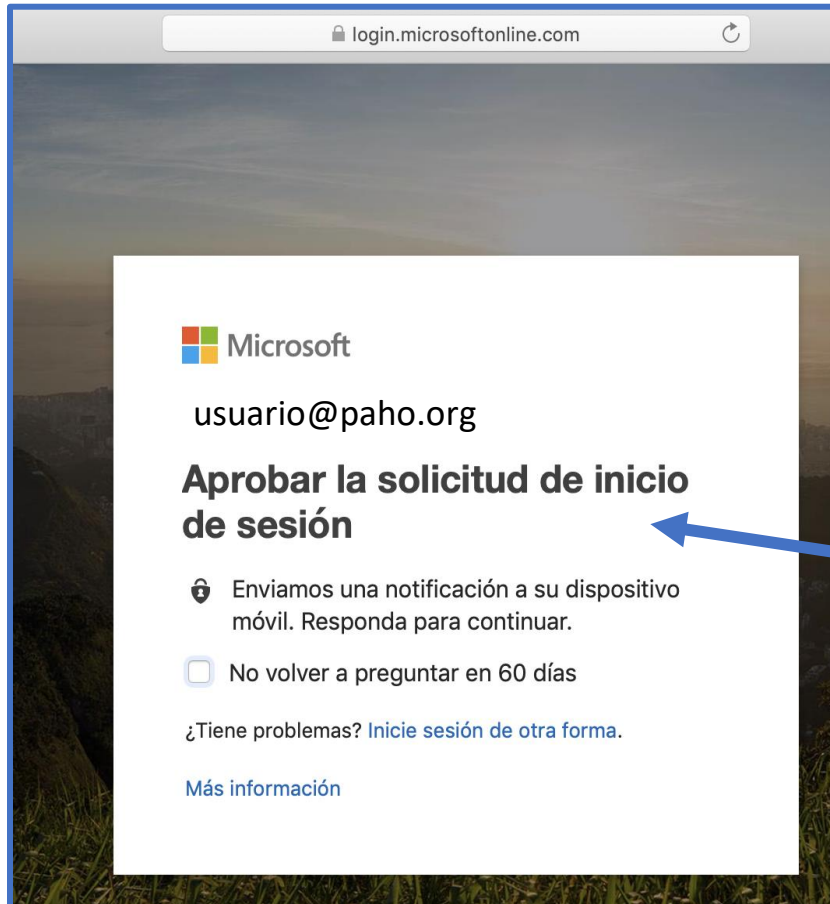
login.microsoftonline.com

Microsoft

usuario@paho.org

Aprobar la solicitud de inicio de sesión

Enviamos una notificación a su dispositivo móvil. Responda para continuar.

No volver a preguntar en 60 días

¿Tiene problemas? Inicie sesión de otra forma.

Más información